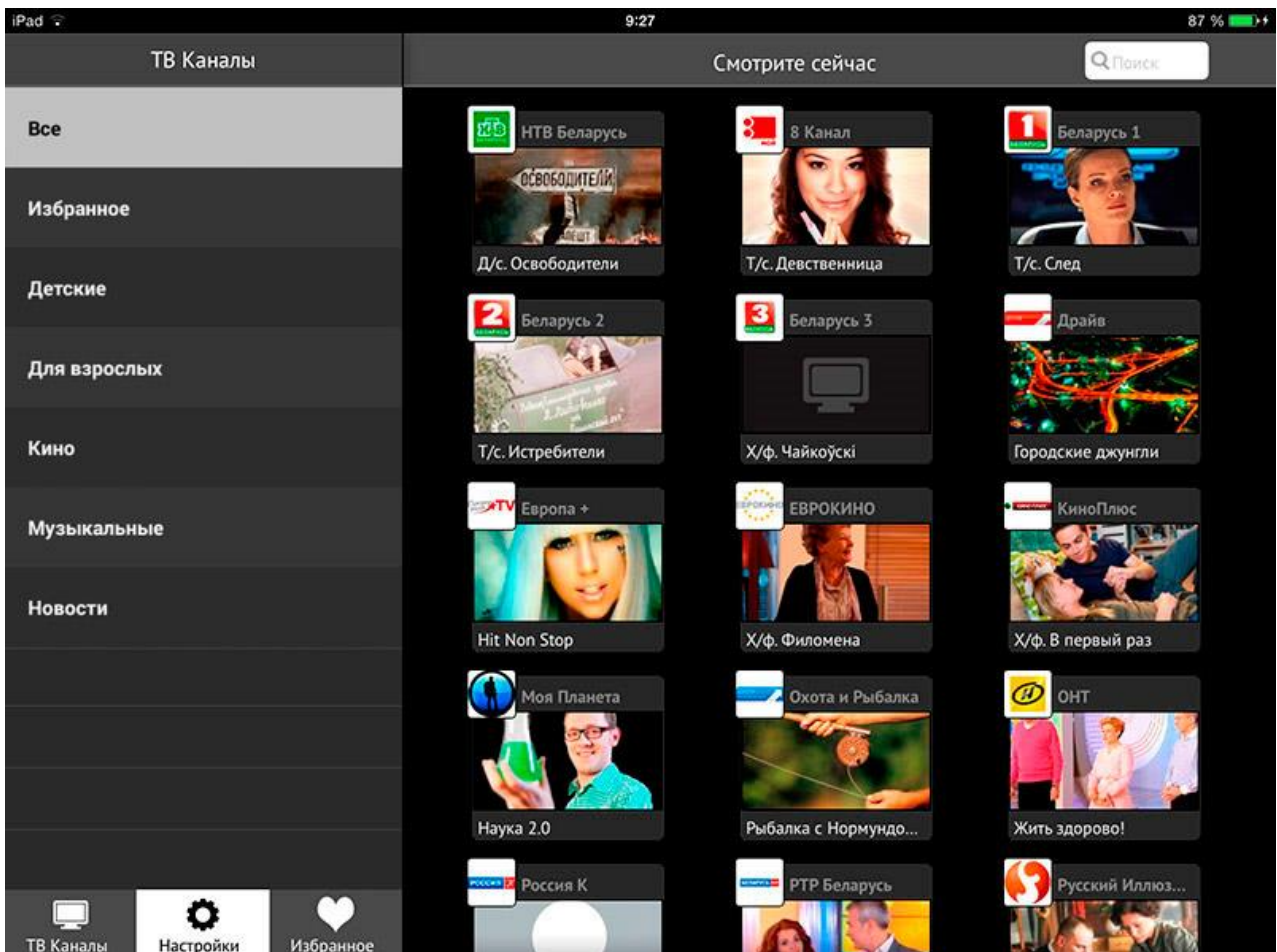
iPad
9:27
87 %

ТВ Каналы

Все
Избранное
Детские
Для взрослых
Кино
Музыкальные
Новости

ТВ Каналы
Настройки
Избранное

Смотрите сейчас
Поиск

НТВ Беларусь
ОСВОБОДИТЕЛИ
Д/с. Освободители

8 Канал
Т/с. Девственница

Беларусь 1
Т/с. След

Беларусь 2
Т/с. Истребители

Беларусь 3
Х/ф. Чайкоўскі

Драйв
Городские джунгли

Европа +
Hit Non Stop

ЕВРОКИНО
Х/ф. Филомена

КиноПлюс
Х/ф. В первый раз

Моя Планета
Наука 2.0

Охота и Рыбалка
Рыбалка с Нормундо...

ОНТ
Жить здорово!

Россия К

РТР Беларусь

Русский Иллюз...